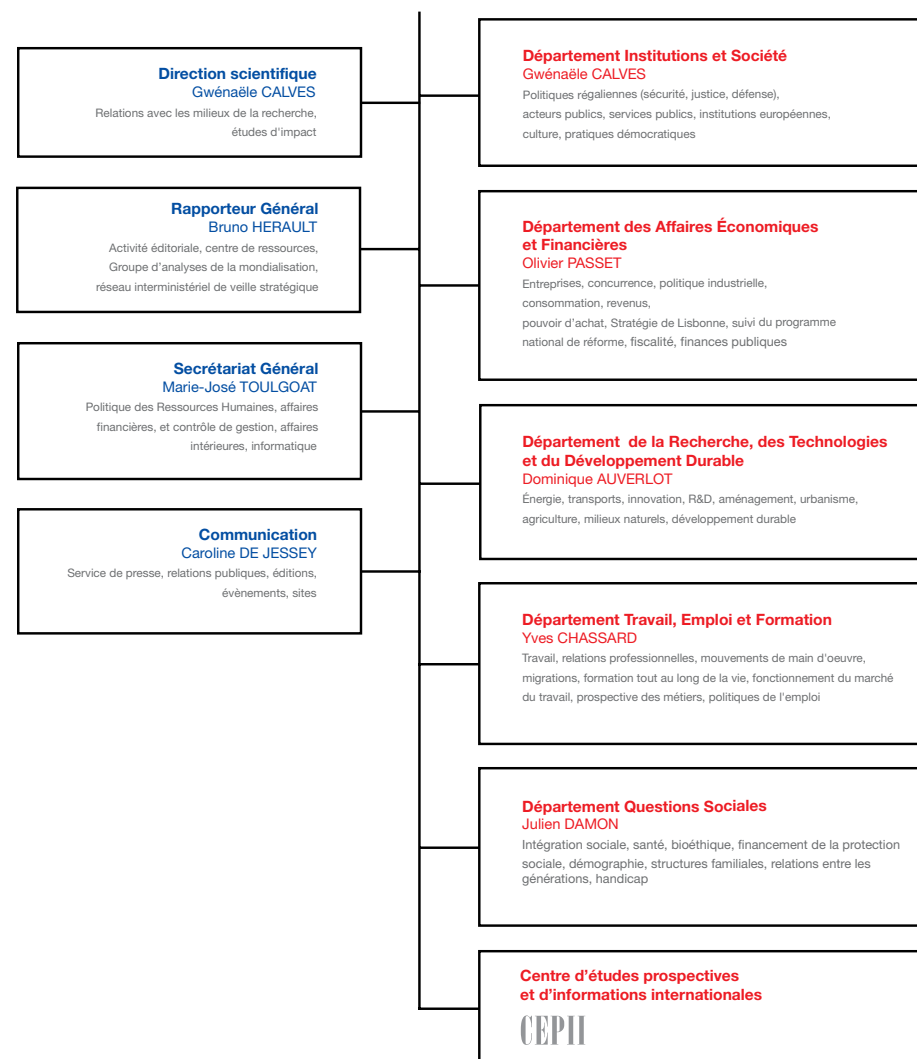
Direction scientifique
Gwénaëlle CALVES
Relations avec les milieux de la recherche, études d'impact

Rapporteur Général
Bruno HERAULT
Activité éditoriale, centre de ressources, Groupe d'analyses de la mondialisation, réseau interministériel de veille stratégique

Secrétariat Général
Marie-José TOULGOAT
Politique des Ressources Humaines, affaires financières, et contrôle de gestion, affaires intérieures, informatique

Communication
Caroline DE JESSEY
Service de presse, relations publiques, éditions, évènements, sites

Département Institutions et Société
Gwénaële CALVES
Politiques régaliennes (sécurité, justice, défense), acteurs publics, services publics, institutions européennes, culture, pratiques démocratiques

Département des Affaires Économiques et Financières
Olivier PASSET
Entreprises, concurrence, politique industrielle, consommation, revenus, pouvoir d'achat, Stratégie de Lisbonne, suivi du programme national de réforme, fiscalité, finances publiques

Département de la Recherche, des Technologies et du Développement Durable
Dominique AUVERLOT
Énergie, transports, innovation, R&D, aménagement, urbanisme, agriculture, milieux naturels, développement durable

Département Travail, Emploi et Formation
Yves CHASSARD
Travail, relations professionnelles, mouvements de main d'oeuvre, migrations, formation tout au long de la vie, fonctionnement du marché du travail, prospective des métiers, politiques de l'emploi

Département Questions Sociales
Julien DAMON
Intégration sociale, santé, bioéthique, financement de la protection sociale, démographie, structures familiales, relations entre les générations, handicap

Centre d'études prospectives et d'informations internationales
CEPII